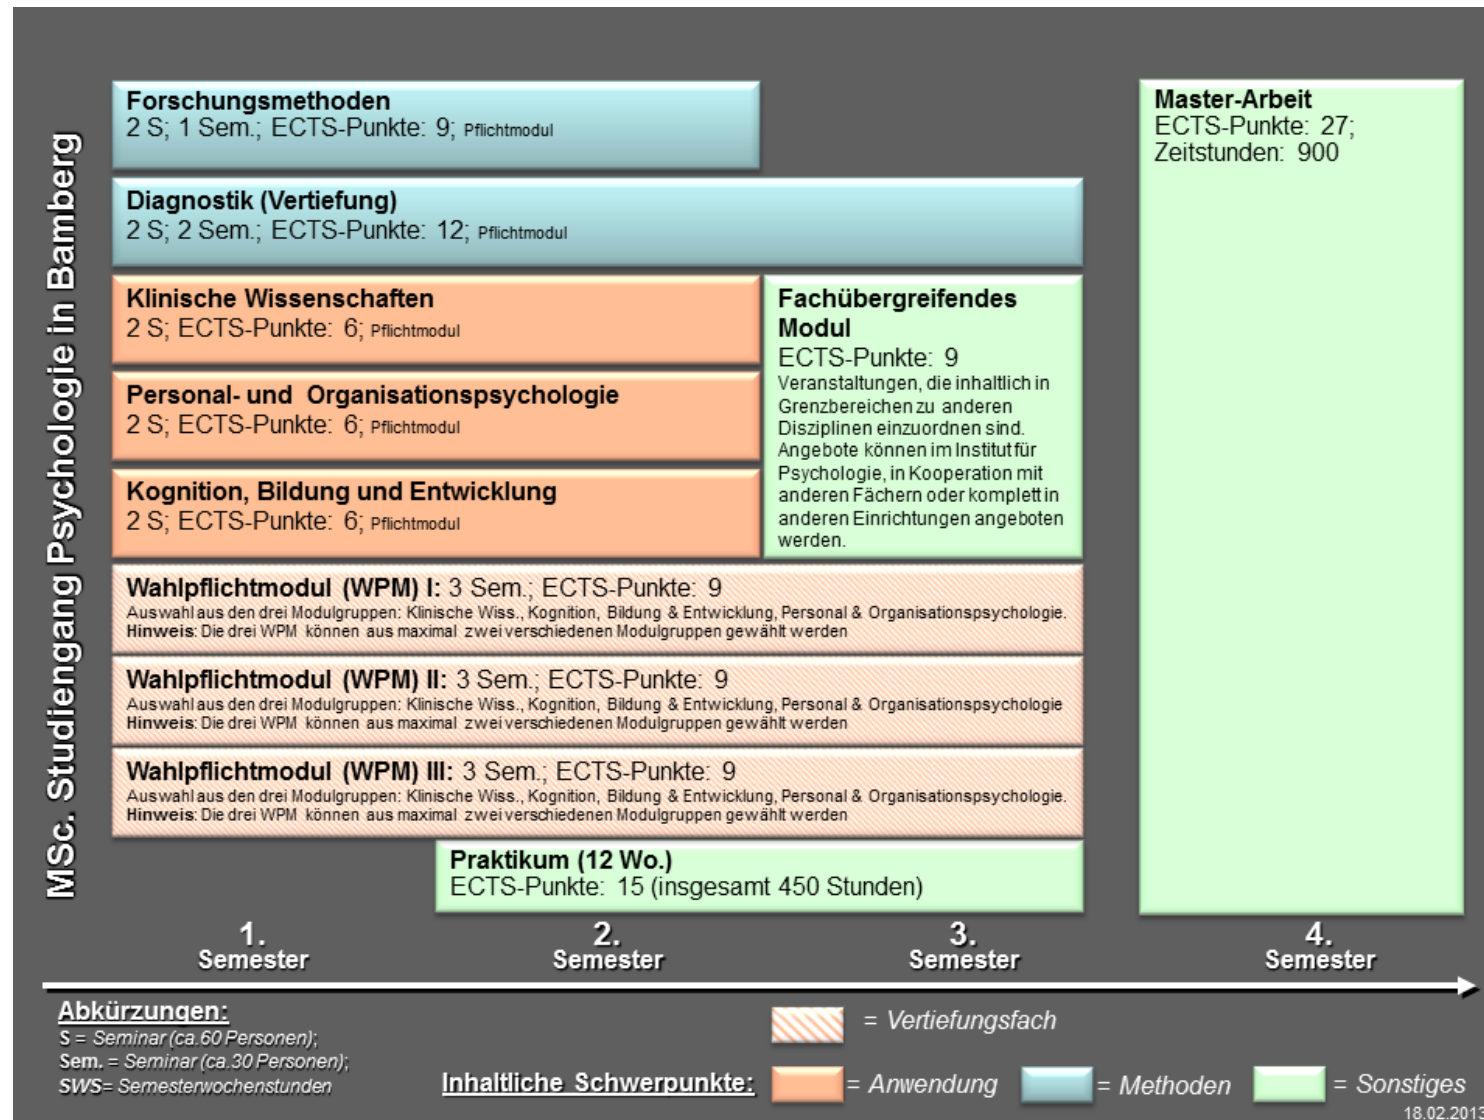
MSc. Studiengang Psychologie in Bamberg

Forschungsmethoden
2 S; 1 Sem.; ECTS-Punkte: 9; Pflichtmodul

Diagnostik (Vertiefung)
2 S; 2 Sem.; ECTS-Punkte: 12; Pflichtmodul

Klinische Wissenschaften
2 S; ECTS-Punkte: 6; Pflichtmodul

Personal- und Organisationspsychologie
2 S; ECTS-Punkte: 6; Pflichtmodul

Kognition, Bildung und Entwicklung
2 S; ECTS-Punkte: 6; Pflichtmodul

Fachübergreifendes Modul
ECTS-Punkte: 9
Veranstaltungen, die inhaltlich in Grenzbereichen zu anderen Disziplinen einzuordnen sind. Angebote können im Institut für Psychologie, in Kooperation mit anderen Fächern oder komplett in anderen Einrichtungen angeboten werden.

Master-Arbeit
ECTS-Punkte: 27;
Zeitstunden: 900

Wahlpflichtmodul (WPM) I: 3 Sem.; ECTS-Punkte: 9
Auswahl aus den drei Modulgruppen: Klinische Wiss., Kognition, Bildung & Entwicklung, Personal & Organisationspsychologie.
Hinweis: Die drei WPM können aus maximal zwei verschiedenen Modulgruppen gewählt werden

Wahlpflichtmodul (WPM) II: 3 Sem.; ECTS-Punkte: 9
Auswahl aus den drei Modulgruppen: Klinische Wiss., Kognition, Bildung & Entwicklung, Personal & Organisationspsychologie
Hinweis: Die drei WPM können aus maximal zwei verschiedenen Modulgruppen gewählt werden

Wahlpflichtmodul (WPM) III: 3 Sem.; ECTS-Punkte: 9
Auswahl aus den drei Modulgruppen: Klinische Wiss., Kognition, Bildung & Entwicklung, Personal & Organisationspsychologie.
Hinweis: Die drei WPM können aus maximal zwei verschiedenen Modulgruppen gewählt werden

Praktikum (12 Wo.)
ECTS-Punkte: 15 (insgesamt 450 Stunden)

1. Semester
2. Semester
3. Semester
4. Semester

Abkürzungen:
S = Seminar (ca.60 Personen);
Sem. = Seminar (ca.30 Personen);
SWS= Semesterwochenstunden

= Vertiefungsfach

Inhaltliche Schwerpunkte: = Anwendung = Methoden = Sonstiges

18.02.2013